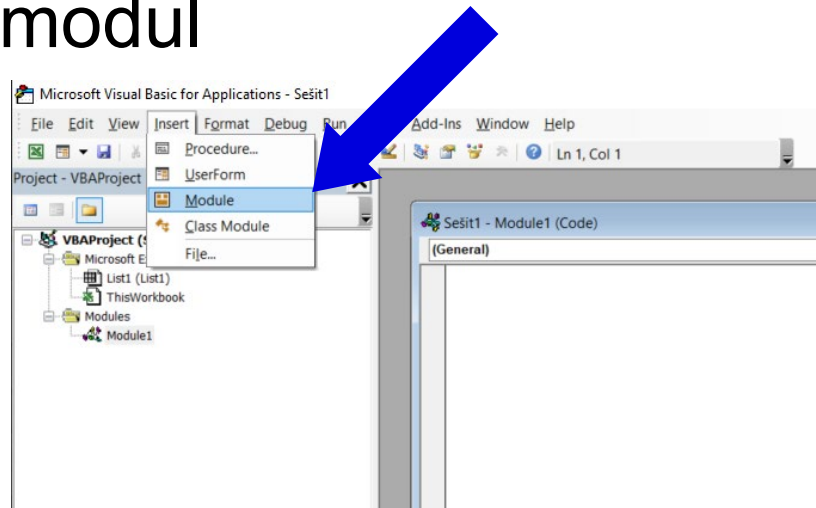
modul

Microsoft Visual Basic for Applications - Sešit1

File Edit View Insert Format Debug Run Add-Ins Window Help

Ln 1, Col 1

Project - VBAProject

Procedure...
UserForm
Module
Class Module
File...

VBAProject (S
Microsoft E
List1 (List1)
ThisWorkbook
Modules
Module1

Sešit1 - Module1 (Code)

(General)